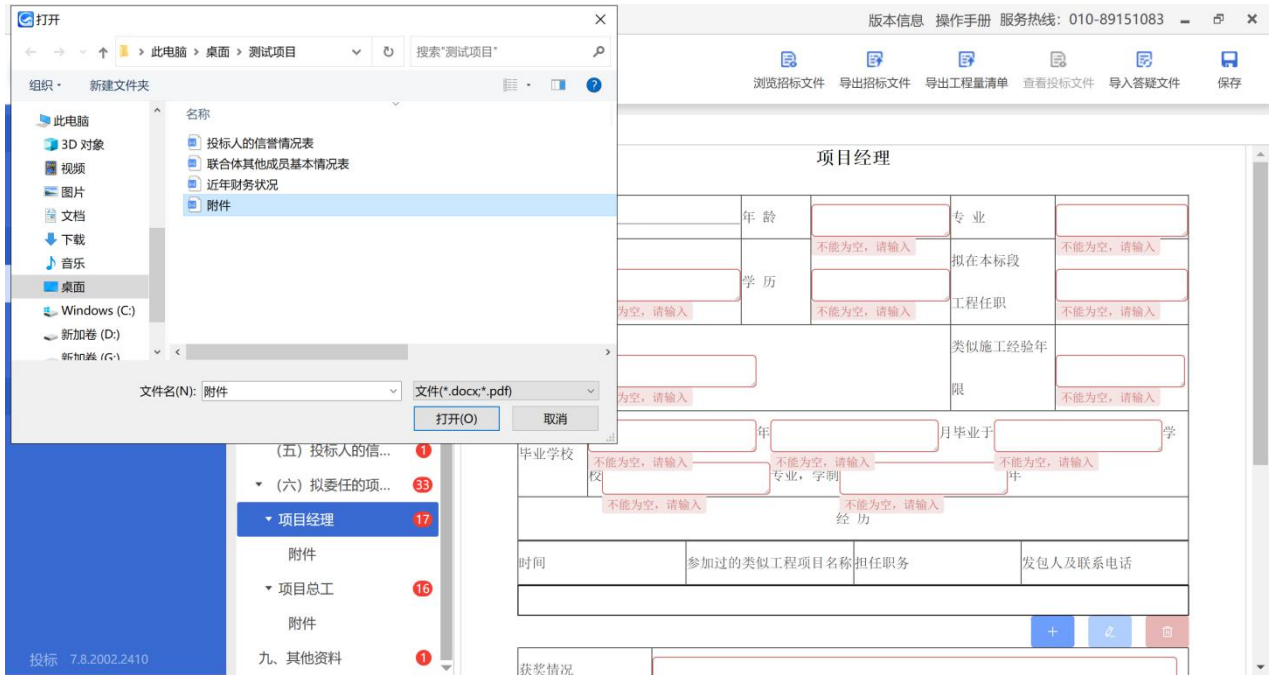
打开

此电脑 › 桌面 › 测试项目
搜索"测试项目"
组织 · 新建文件夹
此电脑
3D 对象
视频
图片
文档
下载
音乐
桌面
Windows (C:)
新加卷 (D:)
新加卷 (G:)
名称
投标人的信誉情况表
联合体其他成员基本情况表
近年财务状况
附件
文件名(N): 附件
文件(*.docx;*.pdf)
打开(O)
取消

版本信息 操作手册 服务热线：010-89151083
浏览招标文件 导出招标文件 导出工程量清单 查看投标文件 导入答疑文件 保存

（五）投标人的信... 1
（六）拟委任的项... 33
项目经理 17
附件
项目总工 16
附件
九、其他资料 1
投标 7.8.2002.2410

项目经理

| | 年 龄 | 不能为空，请输入 | 专 业 | 不能为空，请输入 |
|---|---|---|---|---|
| 为空，请输入 | 学 历 | 不能为空，请输入 | 拟在本标段工程任职 | 不能为空，请输入 |
| 为空，请输入 | | | 类似施工经验年限 | 不能为空，请输入 |

毕业学校 不能为空，请输入 年 不能为空，请输入 月毕业于 不能为空，请输入 学校 不能为空，请输入 专业，学制 不能为空，请输入 年

经 历

| 时间 | 参加过的类似工程项目名称 | 担任职务 | 发包人及联系电话 |
|---|---|---|---|
| | | | |

获奖情况